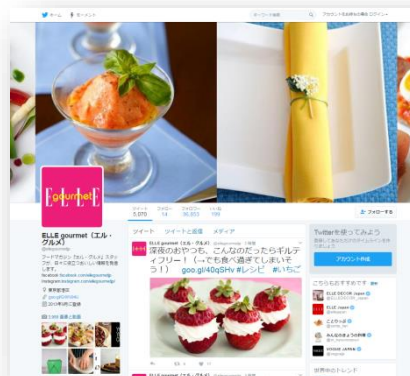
ホーム　モーメント

アカウントをお持ちの場合 ログイン

ELLE gourmet

ELLE gourmet（エル・グルメ）

@ellegourmet

ツイート 5,870　フォロー 14　フォロワー 36,353　いいね 59

ツイート　ツイートと返信　メディア

フォローする

ELLE gourmet（エル・グルメ） @ellegourmet

深夜のおやつも、こんなのだったらギルティフリー！（→でも食べ過ぎてしまいそう！） goo.gl/40qSHv #レシピ #いちご

Twitterを使ってみよう

アカウント作成

こちらもおすすめです

ELLE DECOR Japan

ELLE Japan

とよた

みんなのきょうの料理

VOGUE JAPAN